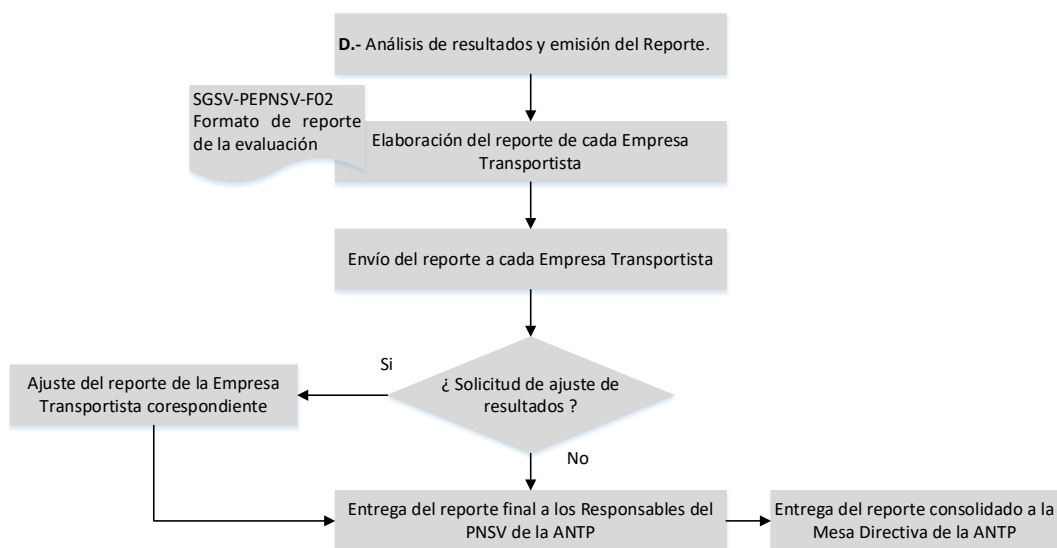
**D.-** Análisis de resultados y emisión del Reporte.

SGSV-PEPNSV-F02 Formato de reporte de la evaluación

Elaboración del reporte de cada Empresa Transportista

Envío del reporte a cada Empresa Transportista

Si

¿ Solicitud de ajuste de resultados ?

Ajuste del reporte de la Empresa Transportista corespondiente

No

Entrega del reporte final a los Responsables del PNSV de la ANTP

Entrega del reporte consolidado a la Mesa Directiva de la ANTP